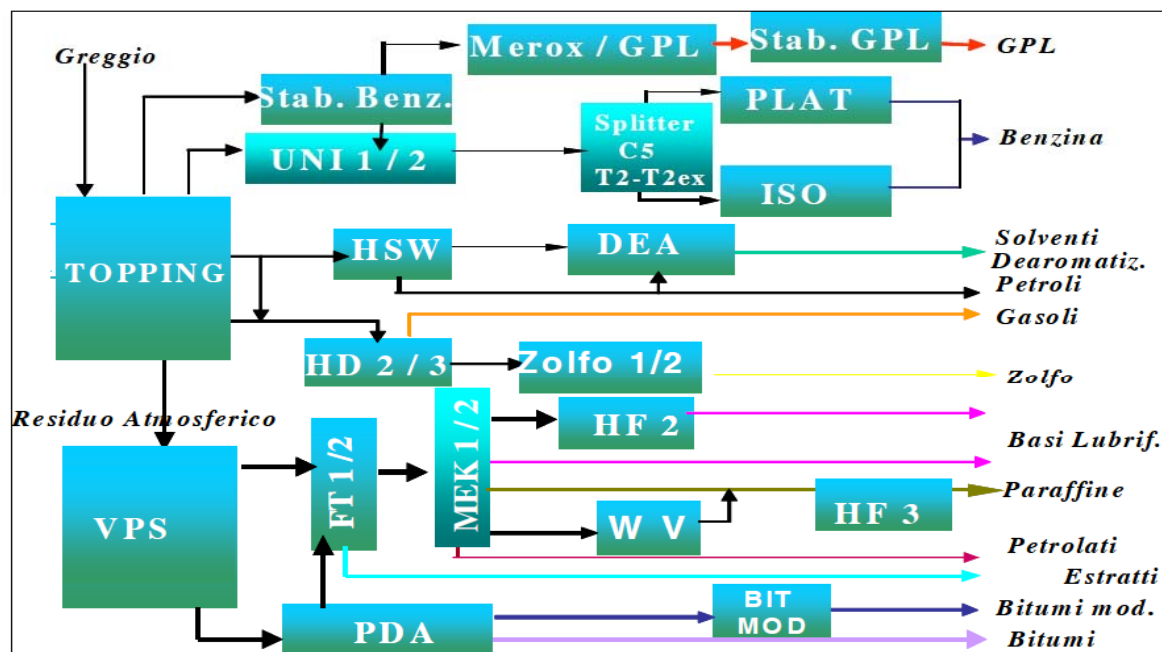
Greggio

Merox / GPL

Stab. GPL

GPL

Stab. Benz.

UNI 1 / 2

Splitter C5 T2-T2ex

PLAT

ISO

Benzina

TOPPING

HSW

DEA

Solventi Dearomatiz.

Petroli

Gasoli

HD 2 / 3

Zolfo 1/2

Zolfo

Residuo Atmosferico

FT 1/2

MEK 1/2

HF 2

Basi Lubrif.

VPS

Paraffine

HF 3

W V

Petrolati

Estratti

PDA

BIT MOD

Bitumi mod.

Bitumi